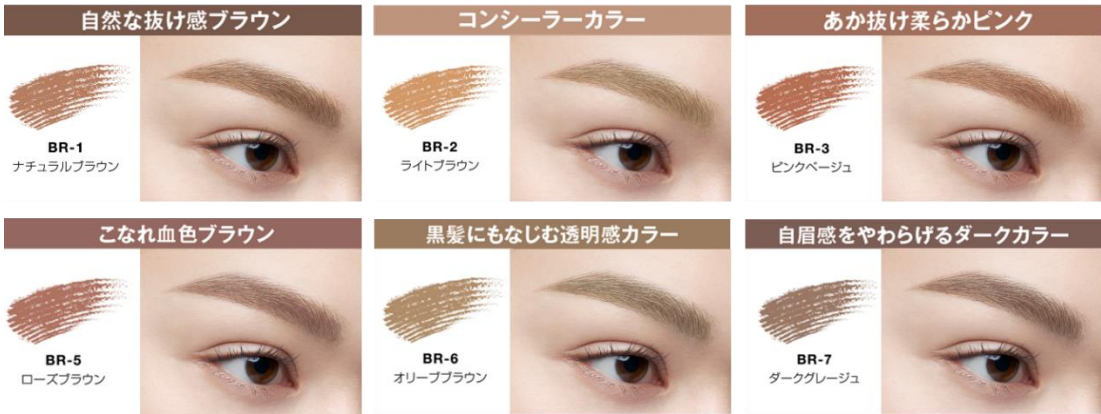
自然な抜け感ブラウン

BR-1
ナチュラルブラウン

コンシーラーカラー

BR-2
ライトブラウン

あか抜け柔らかピンク

BR-3
ピンクベージュ

こなれ血色ブラウン

BR-5
ローズブラウン

黒髪にもなじむ透明感カラー

BR-6
オリーブブラウン

自眉感をやわらげるダークカラー

BR-7
ダークグレージュ